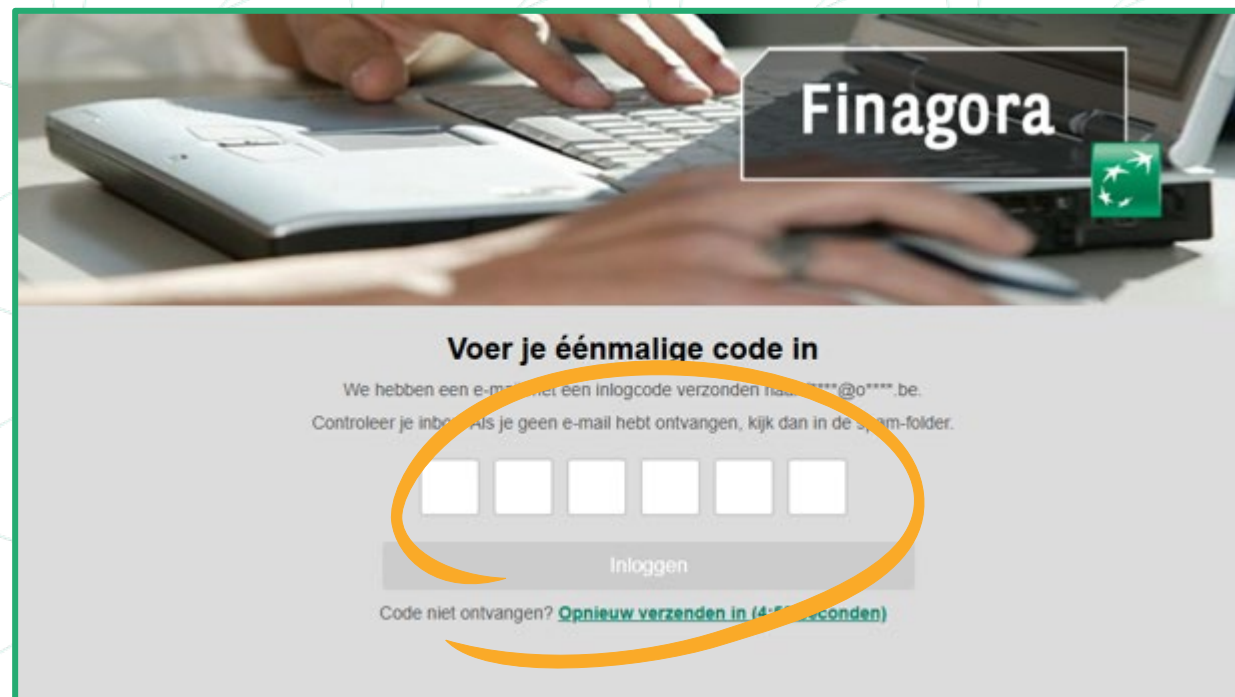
Finagora

Voer je éénmalige code in

We hebben een e-ma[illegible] met een inlogcode verzonden naar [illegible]****@o****.be.

Controleer je inbo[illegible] Als je geen e-mail hebt ontvangen, kijk dan in de s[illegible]m-folder.

Inloggen

Code niet ontvangen? Opnieuw verzenden in (4:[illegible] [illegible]econden)